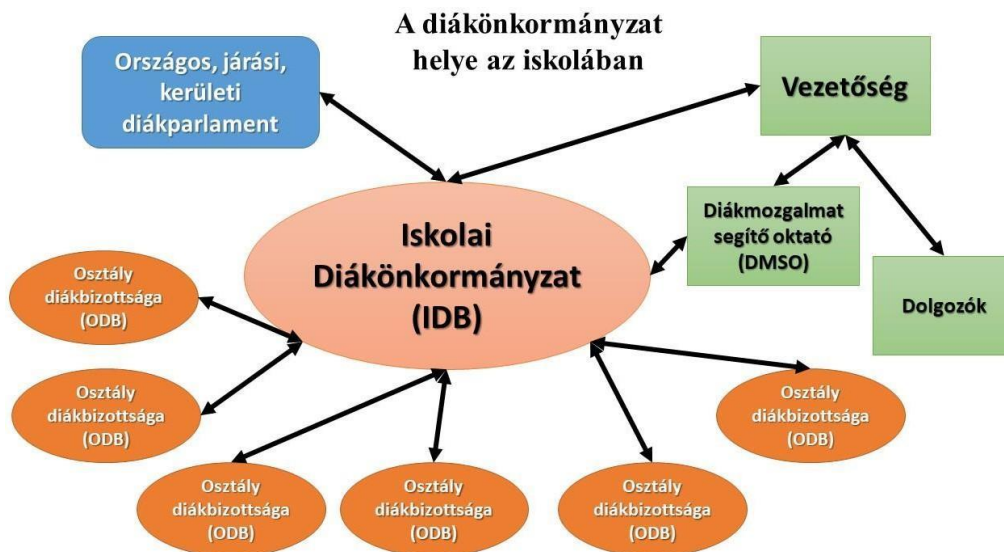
A diákönkormányzat helye az iskolában

Országos, járási, kerületi diákparlament

Vezetőség

Diákmozgalmat segítő oktató (DMSO)

Iskolai Diákönkormányzat (IDB)

Dolgozók

Osztály diákbizottsága (ODB)

Osztály diákbizottsága (ODB)

Osztály diákbizottsága (ODB)

Osztály diákbizottsága (ODB)

Osztály diákbizottsága (ODB)

Osztály diákbizottsága (ODB)

Osztály diákbizottsága (ODB)